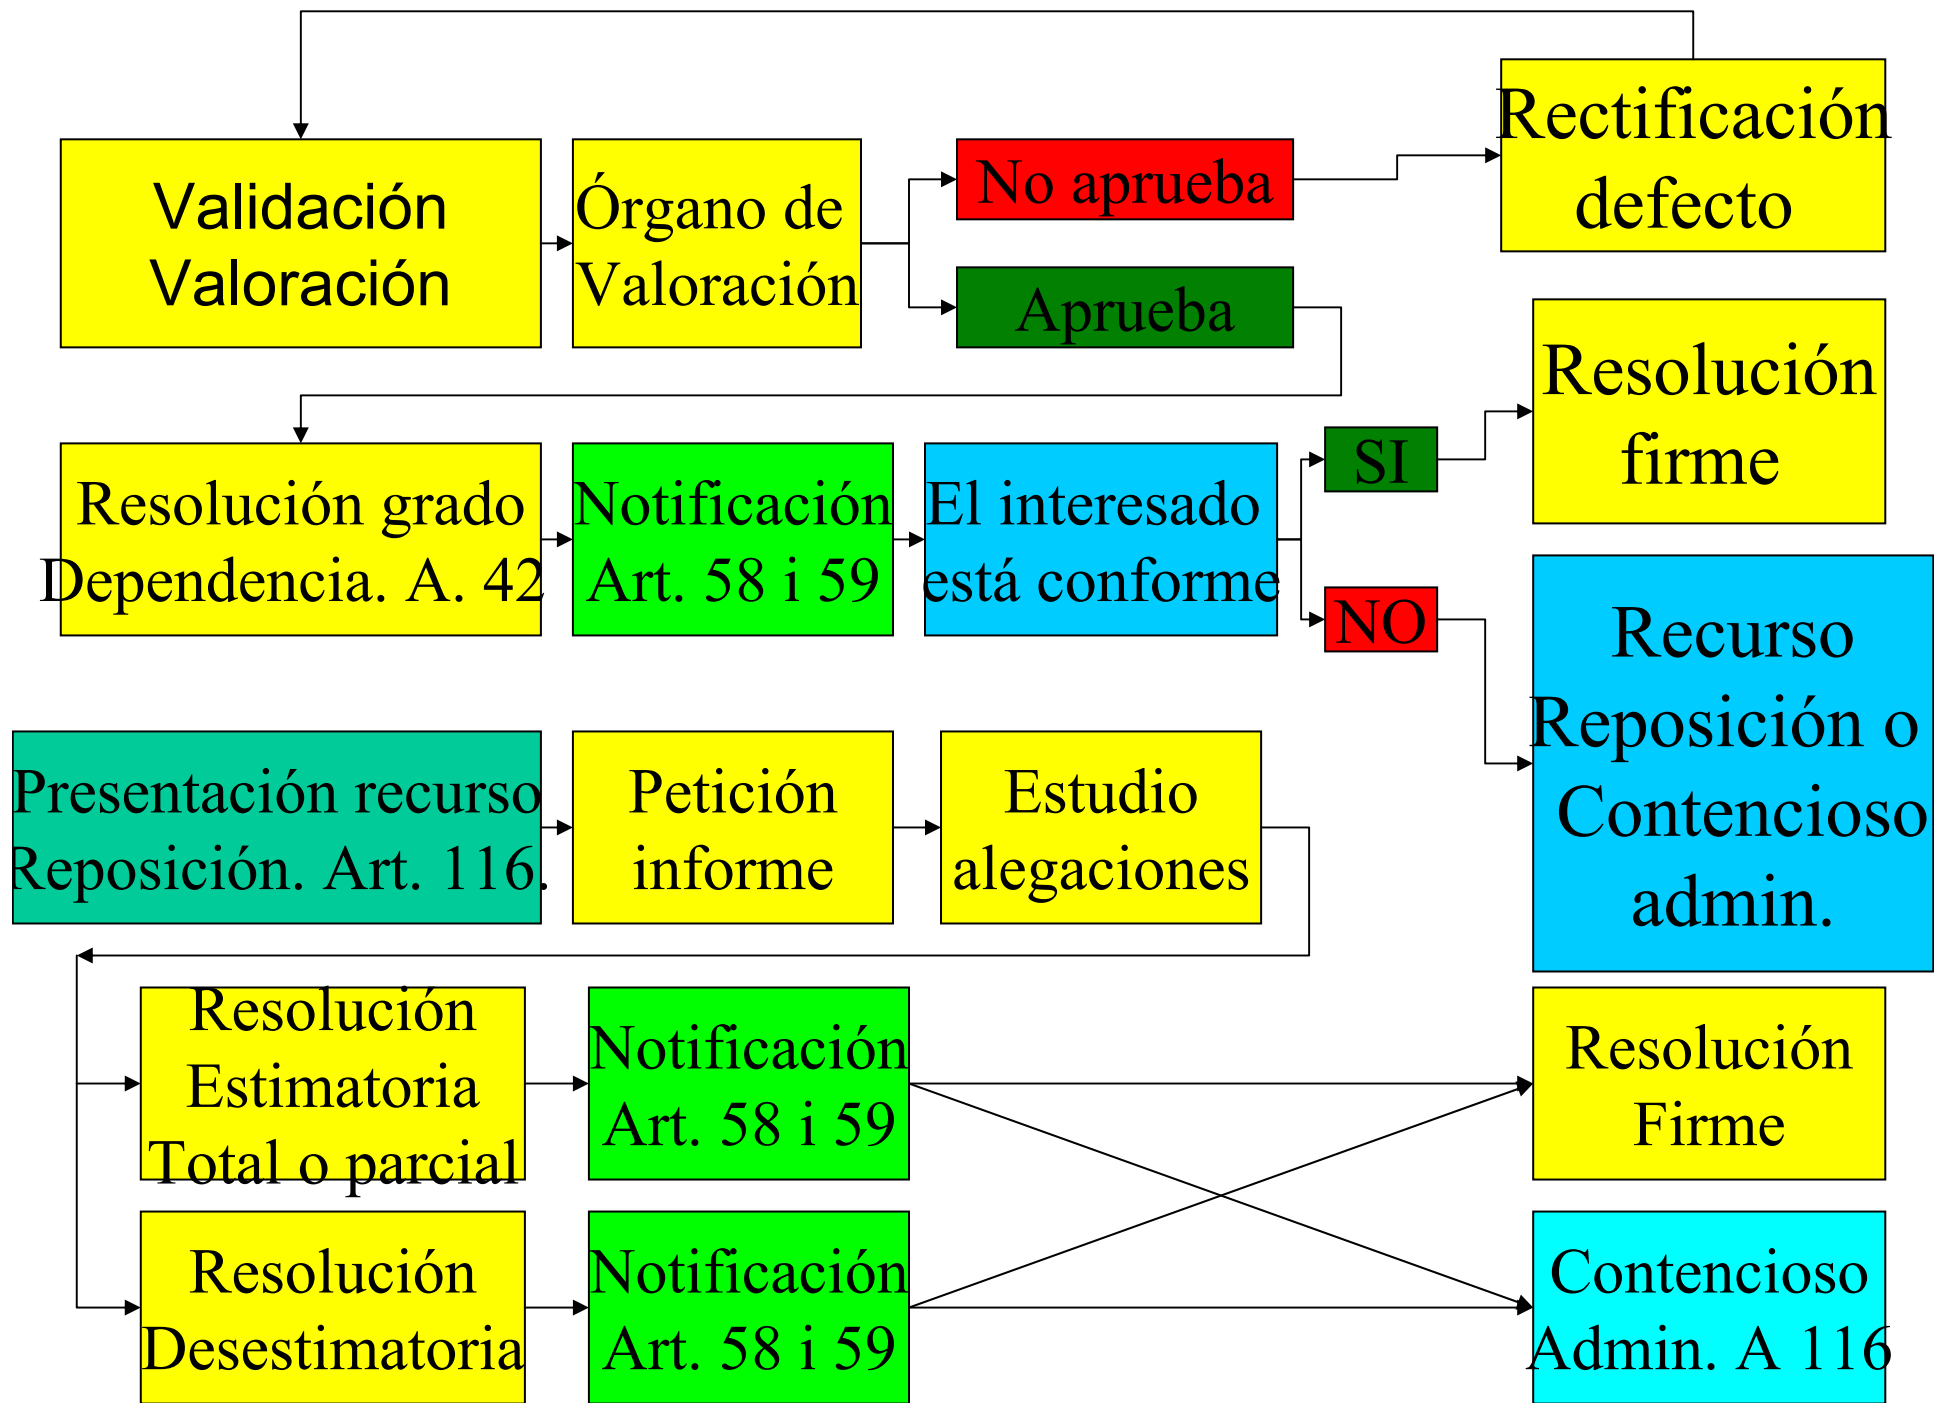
Validación Valoración

Órgano de Valoración

No aprueba

Aprueba

Rectificación defecto

Resolución grado Dependencia. A. 42

Notificación Art. 58 i 59

El interesado está conforme

SI

NO

Resolución firme

Recurso Reposición o Contencioso admin.

Presentación recurso Reposición. Art. 116.

Petición informe

Estudio alegaciones

Resolución Estimatoria Total o parcial

Notificación Art. 58 i 59

Resolución Desestimatoria

Notificación Art. 58 i 59

Resolución Firme

Contencioso Admin. A 116